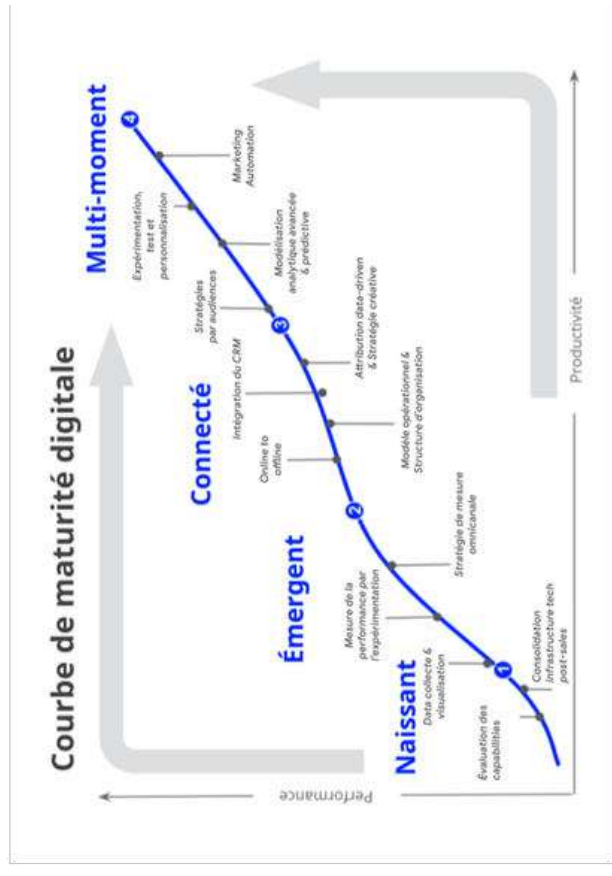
Courbe de maturité digitale

Naissant

Émergent

Connecté

Multi-moment

1

2

3

4

Évaluation des capabilities

Data collecte & visualisation

Consolidation infrastructure tech post-sales

Mesure de la performance par l'expérimentation

Stratégie de mesure omnicanale

Online to offline

Modèle opérationnel & Structure d'organisation

Intégration du CRM

Attribution data-driven & Stratégie créative

Stratégies par audiences

Modélisation analytique avancée & prédictive

Expérimentation, test et personnalisation

Marketing Automation

Performance

Productivité